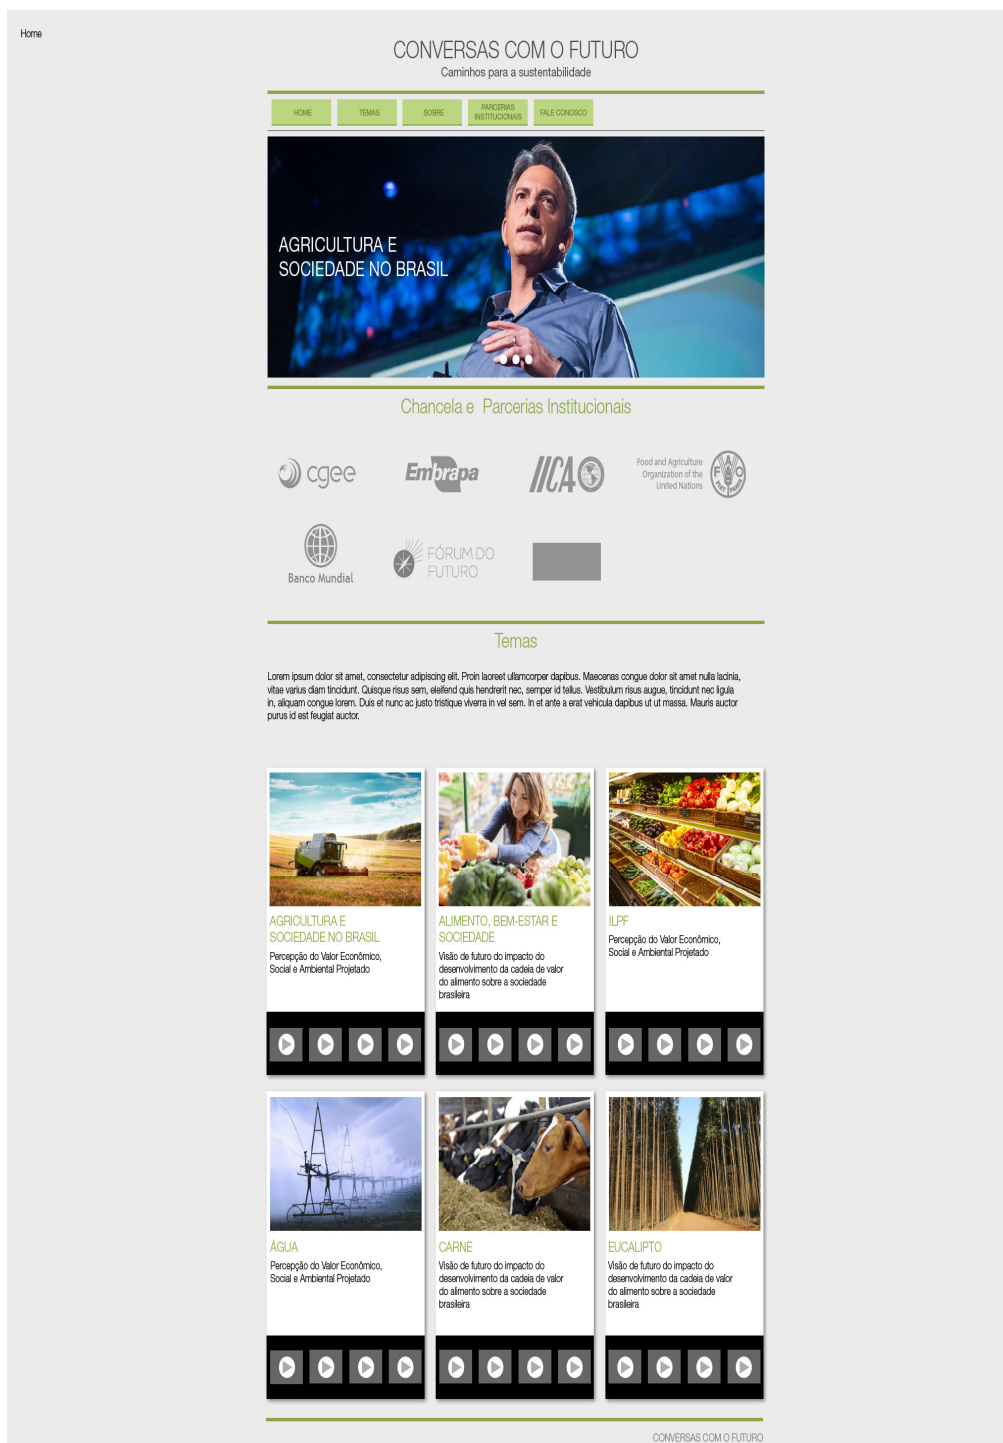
Home

CONVERSAS COM O FUTURO
Caminhos para a sustentabilidade

HOME TEMAS SOBRE PARCERIAS INSTITUCIONAIS FALE CONOSCO

AGRICULTURA E SOCIEDADE NO BRASIL

Chancela e Parcerias Institucionais

cgee

Embrapa

IICA

Food and Agriculture Organization of the United Nations

Banco Mundial

FÓRUM DO FUTURO

Temas

Lorem ipsum dolor sit amet, consectetur adipiscing elit. Proin laoreet ullamcorper dapibus. Maecenas congue dolor sit amet nulla lacinia, vitae varius diam tincidunt. Quisque risus sem, eleifend quis hendrerit nec, semper id tellus. Vestibulum risus augue, tincidunt nec ligula in, aliquam congue lorem. Duis et nunc ac justo tristique viverra in vel sem. In et ante a erat vehicula dapibus ut ut massa. Mauris auctor purus id est feugiat auctor.

AGRICULTURA E SOCIEDADE NO BRASIL
Percepção do Valor Econômico, Social e Ambiental Projetado

ALIMENTO, BEM-ESTAR E SOCIEDADE
Visão de futuro do impacto do desenvolvimento da cadeia de valor do alimento sobre a sociedade brasileira

ILPF
Percepção do Valor Econômico, Social e Ambiental Projetado

ÁGUA
Percepção do Valor Econômico, Social e Ambiental Projetado

CARNE
Visão de futuro do impacto do desenvolvimento da cadeia de valor do alimento sobre a sociedade brasileira

EUCALIPTO
Visão de futuro do impacto do desenvolvimento da cadeia de valor do alimento sobre a sociedade brasileira

CONVERSAS COM O FUTURO